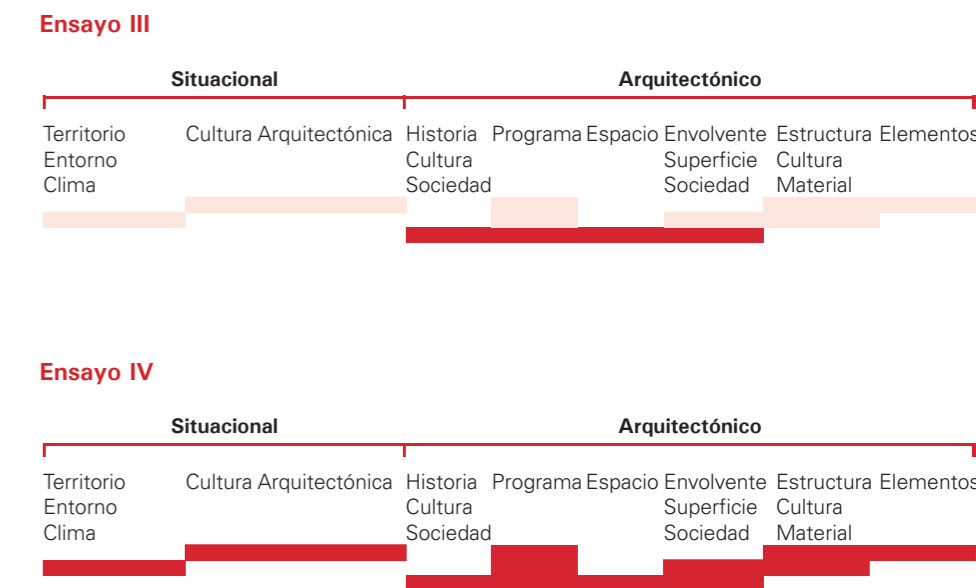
Ensayo III

Situacional

Arquitectónico

Territorio
Entorno
Clima

Cultura Arquitectónica

Historia
Cultura
Sociedad

Programa

Espacio

Envolvente
Superficie
Sociedad

Estructura
Cultura
Material

Elementos

Ensayo IV

Situacional

Arquitectónico

Territorio
Entorno
Clima

Cultura Arquitectónica

Historia
Cultura
Sociedad

Programa

Espacio

Envolvente
Superficie
Sociedad

Estructura
Cultura
Material

Elementos